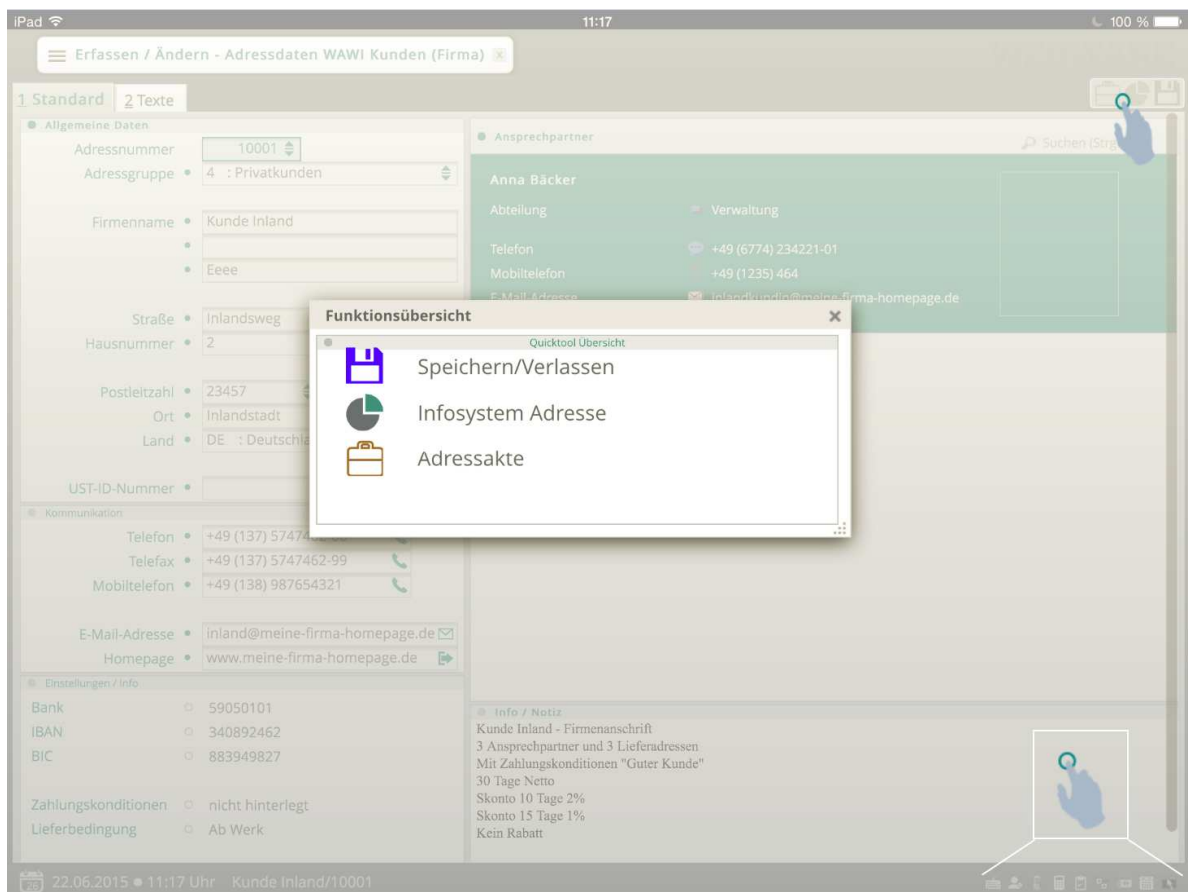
iPad 11:17 100 %

Erfassen / Ändern - Adressdaten WAWI Kunden (Firma)

1 Standard 2 Texte

Allgemeine Daten

Adressnummer 10001
Adressgruppe 4 : Privatkunden

Firmenname Kunde Inland

Eeee

Straße Inlandsweg
Hausnummer 2

Postleitzahl 23457
Ort Inlandstadt
Land DE : Deutschla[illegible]

UST-ID-Nummer

Kommunikation

Telefon +49 (137) 5747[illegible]
Telefax +49 (137) 5747462-99
Mobiltelefon +49 (138) 987654321

E-Mail-Adresse inland@meine-firma-homepage.de
Homepage www.meine-firma-homepage.de

Einstellungen / Info

Bank 59050101
IBAN 340892462
BIC 883949827

Zahlungskonditionen nicht hinterlegt
Lieferbedingung Ab Werk

Ansprechpartner

Suchen (Strg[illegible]

Anna Bäcker
Abteilung Verwaltung
Telefon +49 (6774) 234221-01
Mobiltelefon +49 (1235) 464
E-Mail-Adresse inlandkunde@meine-firma-homepage.de

Funktionsübersicht

Quicktool Übersicht

Speichern/Verlassen
Infosystem Adresse
Adressakte

Info / Notiz
Kunde Inland - Firmenanschrift
3 Ansprechpartner und 3 Lieferadressen
Mit Zahlungskonditionen "Guter Kunde"
30 Tage Netto
Skonto 10 Tage 2%
Skonto 15 Tage 1%
Kein Rabatt

22.06.2015 ● 11:17 Uhr Kunde Inland/10001